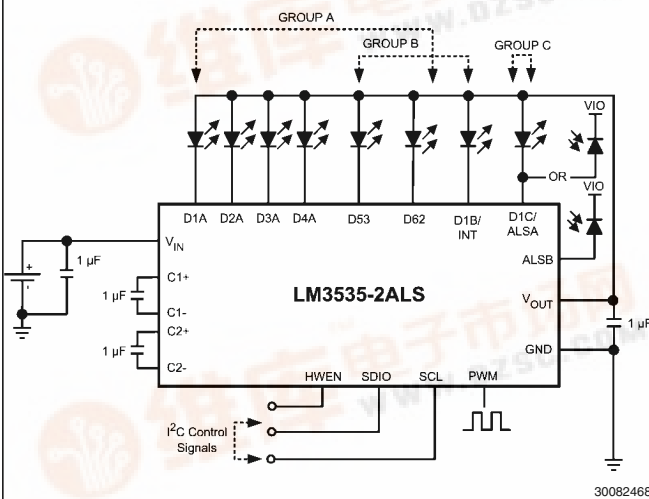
GROUP A

GROUP B

GROUP C

VIO

OR

VIO

D1A D2A D3A D4A D53 D62 D1B/ INT D1C/ ALSA

$V_{IN}$

+

1 µF

C1+

1 µF

C1-

C2+

1 µF

C2-

LM3535-2ALS

ALSB

$V_{OUT}$

1 µF

GND

HWEN SDIO SCL PWM

$I^2C$ Control Signals

30082468